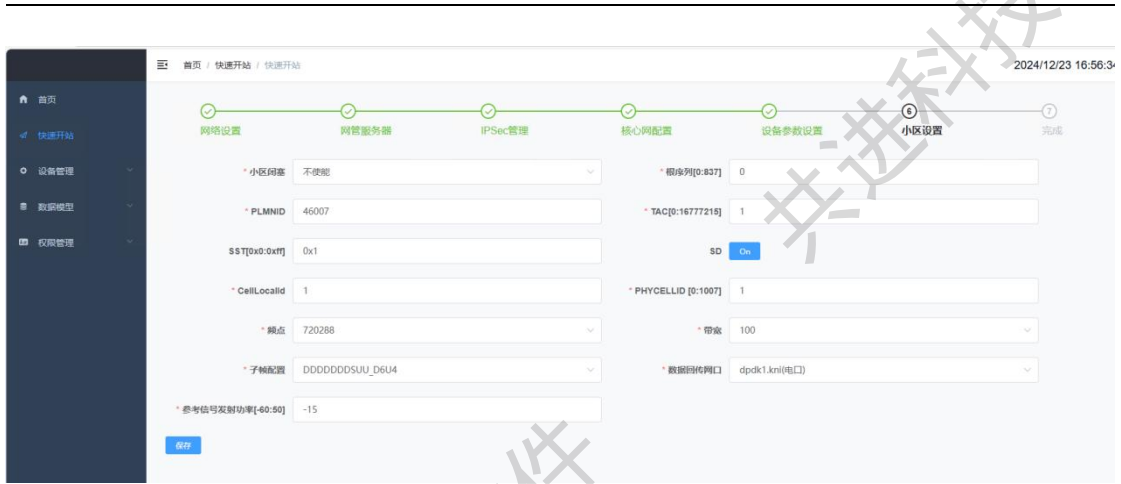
首页 / 快速开站 / 快速开站

2024/12/23 16:56:34

首页
快速开站
设备管理
数据模型
权限管理

网络设置
网管服务器
IPSec管理
核心网配置
设备参数设置
6
小区设置
7
完成

* 小区闭塞 不使能
* 根序列[0:837] 0
* PLMNID 46007
* TAC[0:16777215] 1
SST[0x0:0xff] 0x1
SD On
* CellLocalId 1
* PHYCELLID [0:1007] 1
* 频点 720288
* 带宽 100
* 子帧配置 DDDDDDDSUU_D6U4
* 数据回传网口 dpdk1.kni(电口)
* 参考信号发射功率[-60:50] -15

保存

共进科技
件